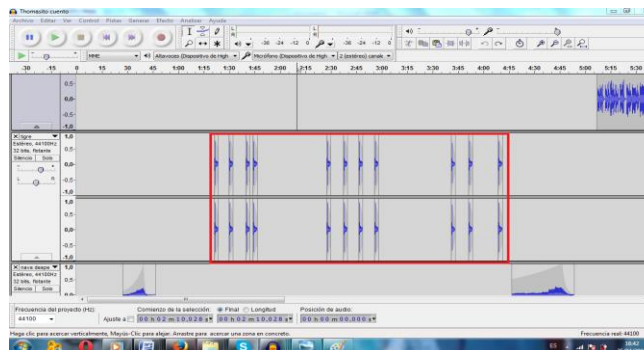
Thomasito cuento

Archivo Editar Ver Control Pistas Generar Efecto Análisis Ayuda

MME

Altavoces (Dispositivo de High

Micrófono (Dispositivo de High

2 (estéreo) canale

-36 -24 -12 0

-36 -24 -12 0

-30 -15 0 15 30 45 1:00 1:15 1:30 1:45 2:00 2:15 2:30 2:45 3:00 3:15 3:30 3:45 4:00 4:15 4:30 4:45 5:00 5:15 5:30

0.5-
0.0-
-0.5-
-1.0

X tigre
Estéreo, 44100Hz
32 bits, flotante
Silencio Solo

1.0
0.5-
0.0-
-0.5-
-1.0
1.0
0.5-
0.0-
-0.5-
-1.0

X nave despe
Estéreo, 44100Hz
32 bits, flotante
Silencio Solo

1.0
0.5-
0.0-

Frecuencia del proyecto (Hz):
44100
Comienzo de la selección: Final Longitud
Ajuste a 00 h 02 m 10.028 s 00 h 02 m 10.028 s
Posición de audio:
00 h 00 m 00.000 s

Haga clic para acercar verticalmente, Mayús-Clic para alejar. Arrastre para acercar una zona en concreto.

Frecuencia real: 44100

ES

10:42